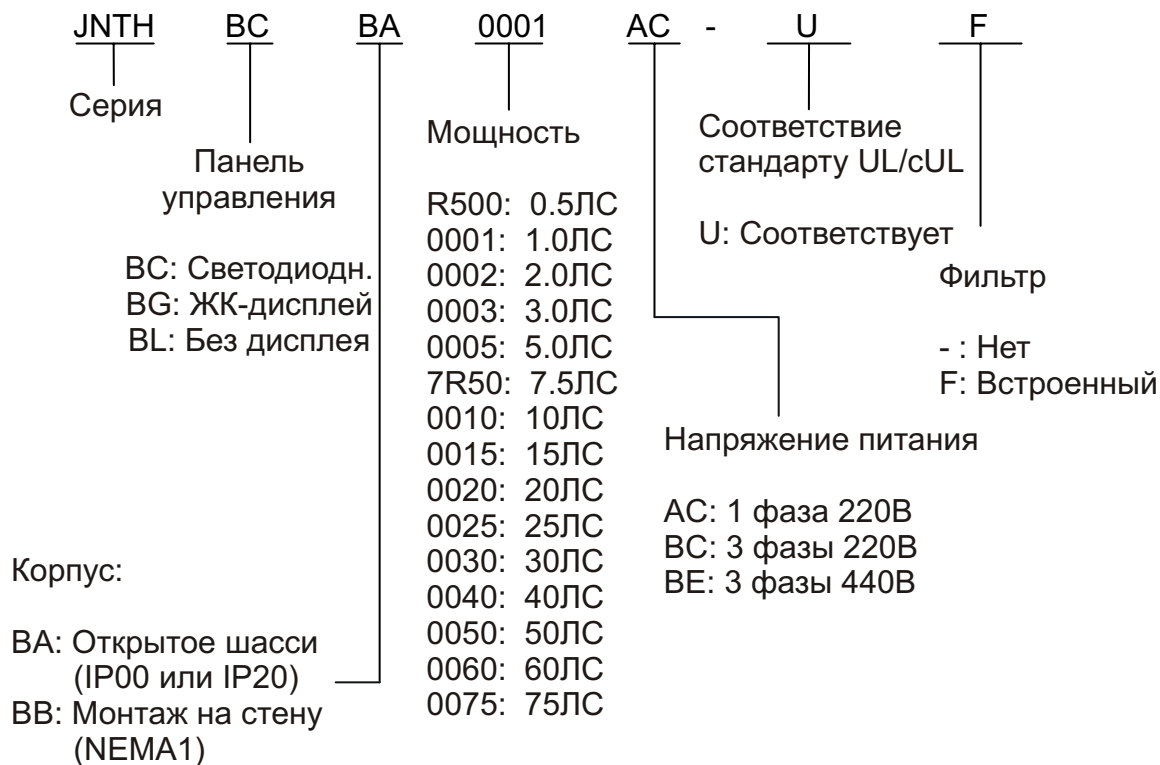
JNTH BC BA 0001 AC - U F

Серия

Панель управления

BC: Светодиодн.
BG: ЖК-дисплей
BL: Без дисплея

Мощность

R500: 0.5ЛС
0001: 1.0ЛС
0002: 2.0ЛС
0003: 3.0ЛС
0005: 5.0ЛС
7R50: 7.5ЛС
0010: 10ЛС
0015: 15ЛС
0020: 20ЛС
0025: 25ЛС
0030: 30ЛС
0040: 40ЛС
0050: 50ЛС
0060: 60ЛС
0075: 75ЛС

Соответствие стандарту UL/cUL

U: Соответствует

Фильтр

- : Нет
F: Встроенный

Напряжение питания

AC: 1 фаза 220В
BC: 3 фазы 220В
BE: 3 фазы 440В

Корпус:

BA: Открытое шасси (IP00 или IP20)
BB: Монтаж на стену (NEMA1)